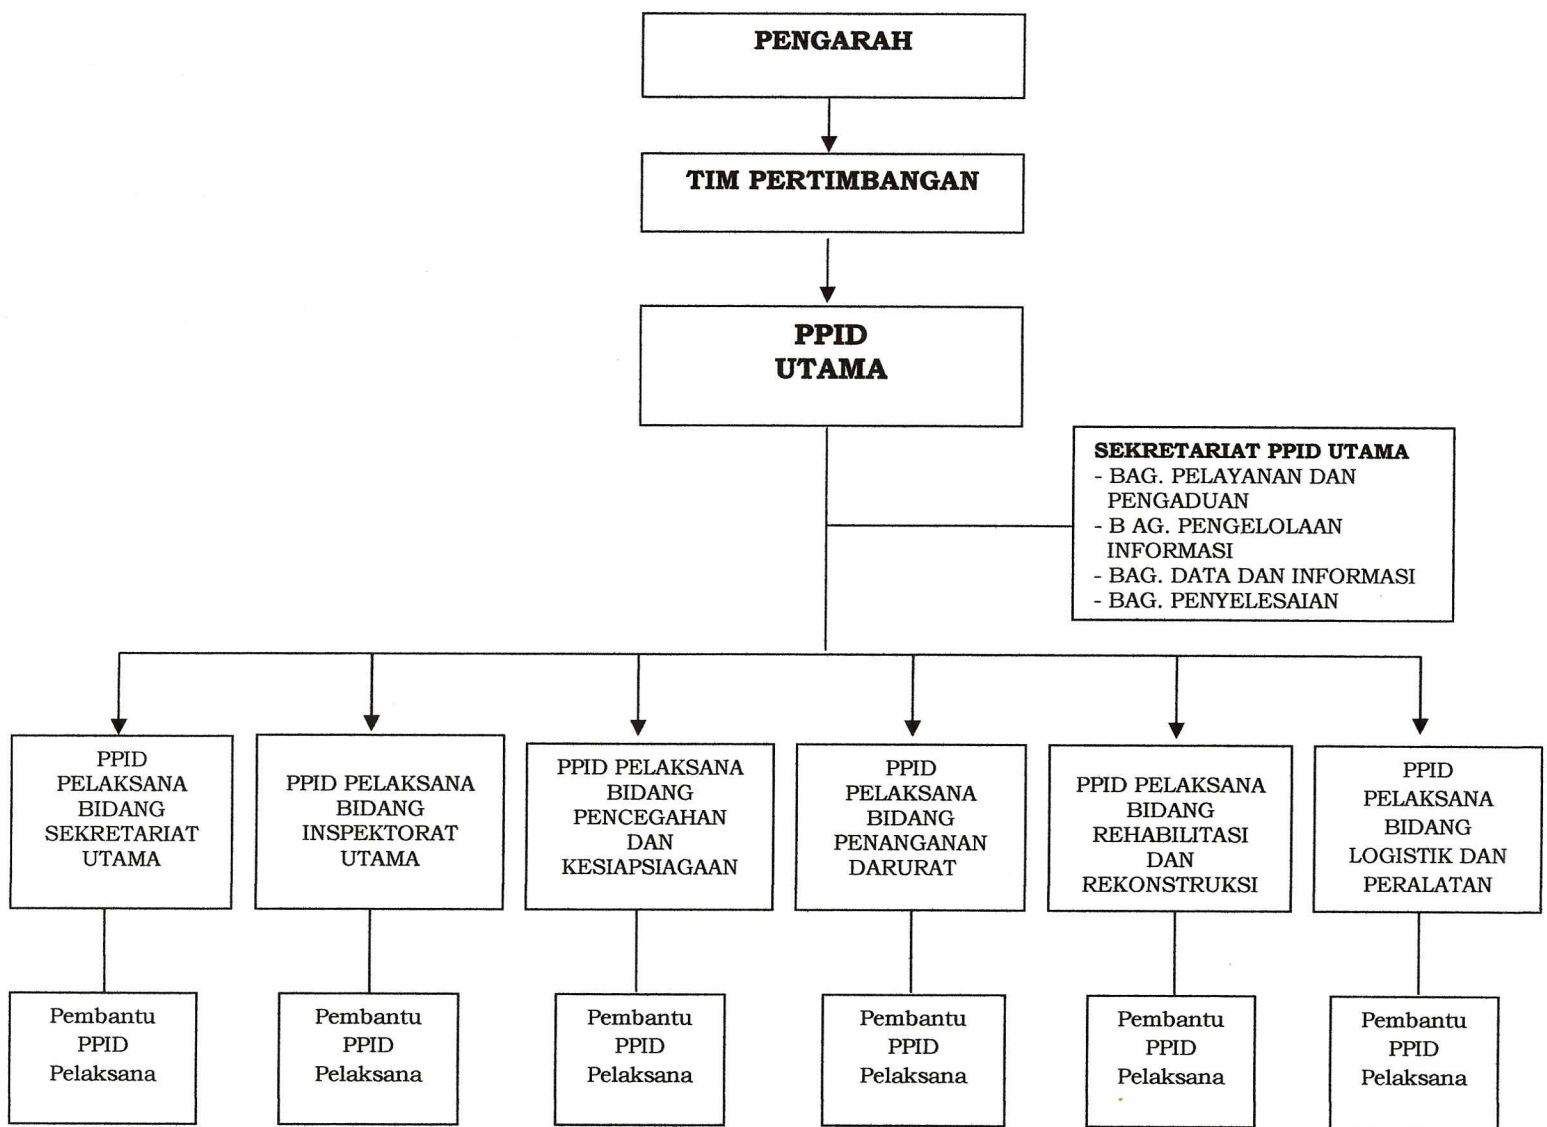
PENGARAH

TIM PERTIMBANGAN

PPID
UTAMA

SEKRETARIAT PPID UTAMA
- BAG. PELAYANAN DAN PENGADUAN
- B AG. PENGELOLAAN INFORMASI
- BAG. DATA DAN INFORMASI
- BAG. PENYELESAIAN

PPID PELAKSANA BIDANG SEKRETARIAT UTAMA

PPID PELAKSANA BIDANG INSPEKTORAT UTAMA

PPID PELAKSANA BIDANG PENCEGAHAN DAN KESIAPSIAGAAN

PPID PELAKSANA BIDANG PENANGANAN DARURAT

PPID PELAKSANA BIDANG REHABILITASI DAN REKONSTRUKSI

PPID PELAKSANA BIDANG LOGISTIK DAN PERALATAN

Pembantu PPID Pelaksana

Pembantu PPID Pelaksana

Pembantu PPID Pelaksana

Pembantu PPID Pelaksana

Pembantu PPID Pelaksana

Pembantu PPID Pelaksana